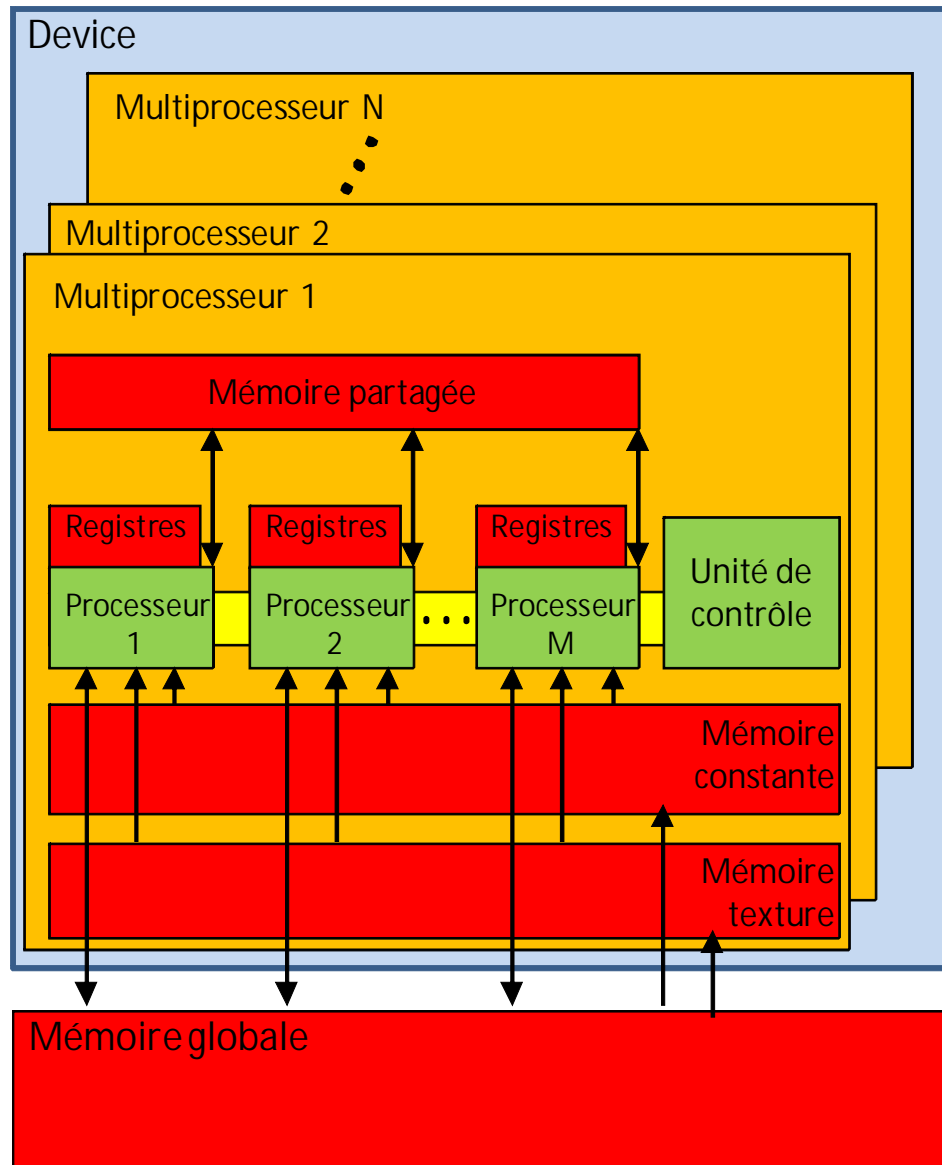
Device

Multiprocesseur N

Multiprocesseur 2

Multiprocesseur 1

Mémoire partagée

Registres

Registres

Registres

Processeur 1

Processeur 2

Processeur M

Unité de contrôle

Mémoire constante

Mémoire texture

Mémoire globale